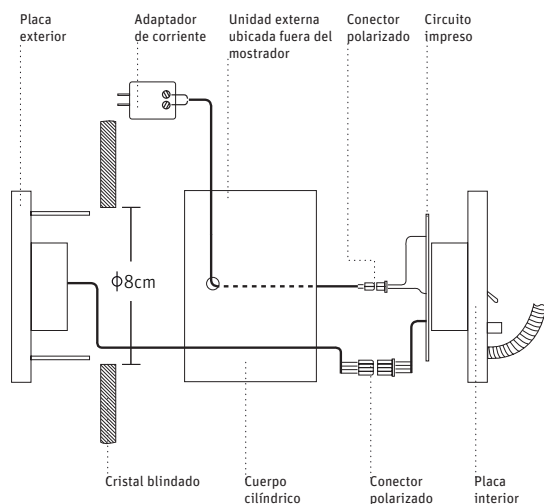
Placa exterior

Adaptador de corriente

Unidad externa ubicada fuera del mostrador

Conector polarizado

Circuito impreso

ϕ8cm

Cristal blindado

Cuerpo cilíndrico

Conector polarizado

Placa interior